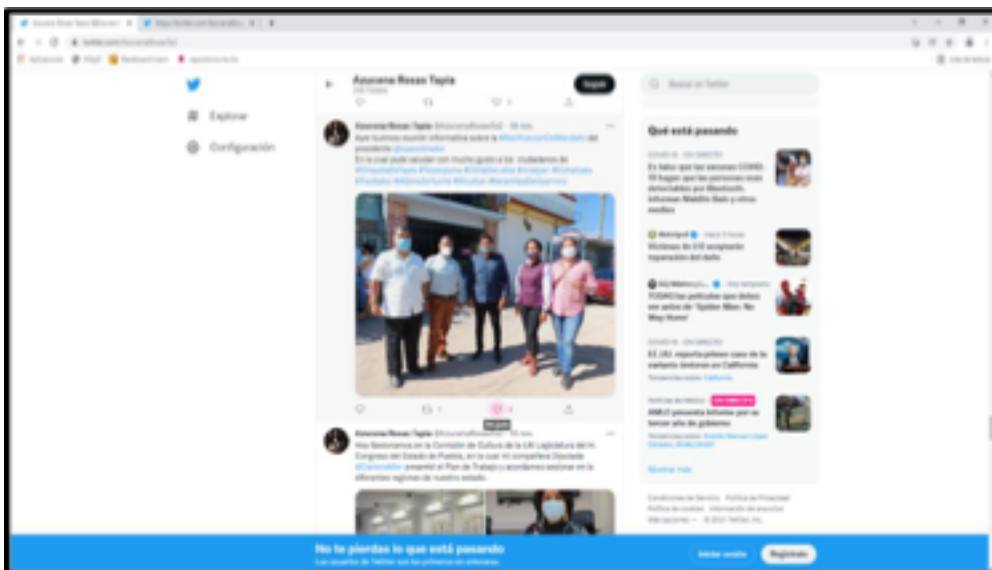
Azucena Rosas Tapia

Seguir

Explorar

Configuración

Azucena Rosas Tapia

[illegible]

Qué está pasando

Es falso que las vacunas COVID-19 hagan que las personas sean detectables por Bluetooth. Informan Maldito Bulo y otros medios

Víctimas de 2/2 aceptarán reparación del daño

TODAS las películas que debes ver antes de 'Spider-Man: No Way Home'

EE.UU. reporta primer caso de la variante ómicron en California

AMLO presenta informe por su tercer año de gobierno

Mostrar más

No te pierdas lo que está pasando

Los usuarios de Twitter son los primeros en enterarse.

Iniciar sesión

Regístrate